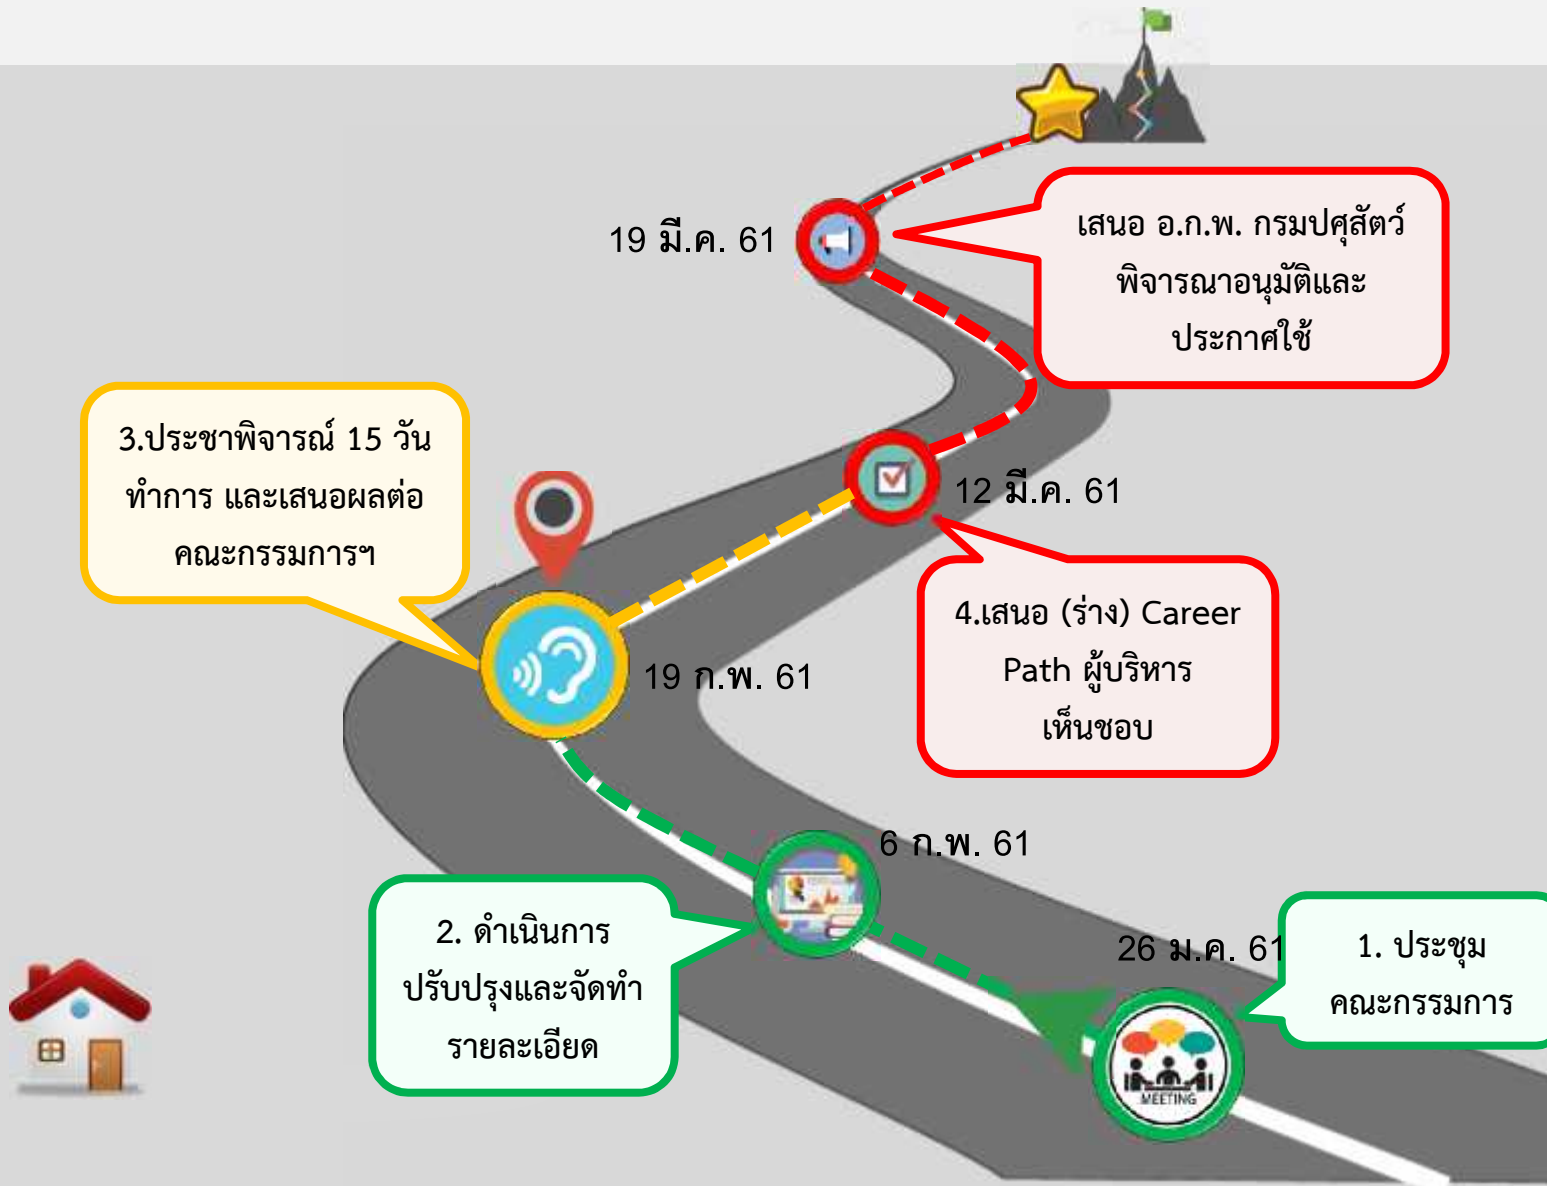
19 มี.ค. 61

เสนอ อ.ก.พ. กรมปศุสัตว์ พิจารณาอนุมัติและประกาศใช้

3.ประชาพิจารณ์ 15 วันทำการ และเสนอผลต่อคณะกรรมการฯ

12 มี.ค. 61

4.เสนอ (ร่าง) Career Path ผู้บริหารเห็นชอบ

19 ก.พ. 61

6 ก.พ. 61

2. ดำเนินการปรับปรุงและจัดทำรายละเอียด

26 ม.ค. 61

1. ประชุมคณะกรรมการ

MEETING